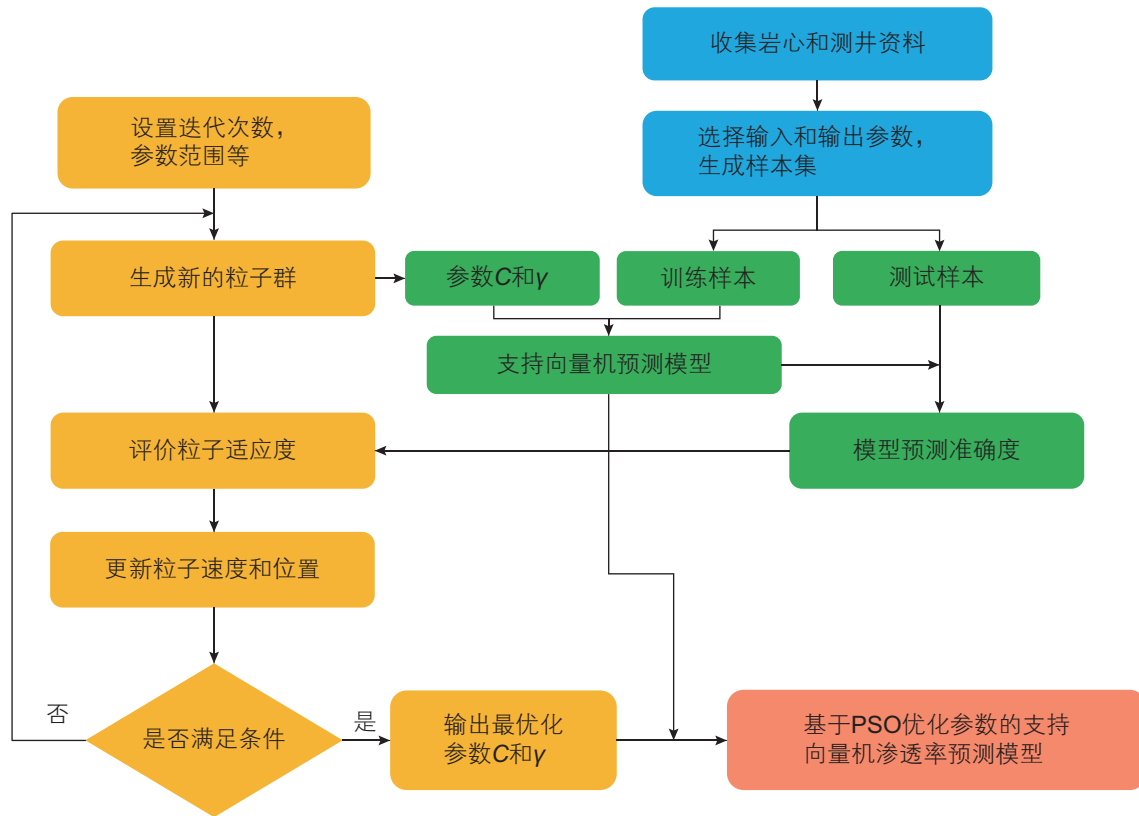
收集岩心和测井资料

选择输入和输出参数，
生成样本集

设置迭代次数，
参数范围等

生成新的粒子群

参数$C$和$\gamma$

训练样本

测试样本

支持向量机预测模型

评价粒子适应度

模型预测准确度

更新粒子速度和位置

否

是否满足条件

是

输出最优化
参数$C$和$\gamma$

基于PSO优化参数的支持
向量机渗透率预测模型